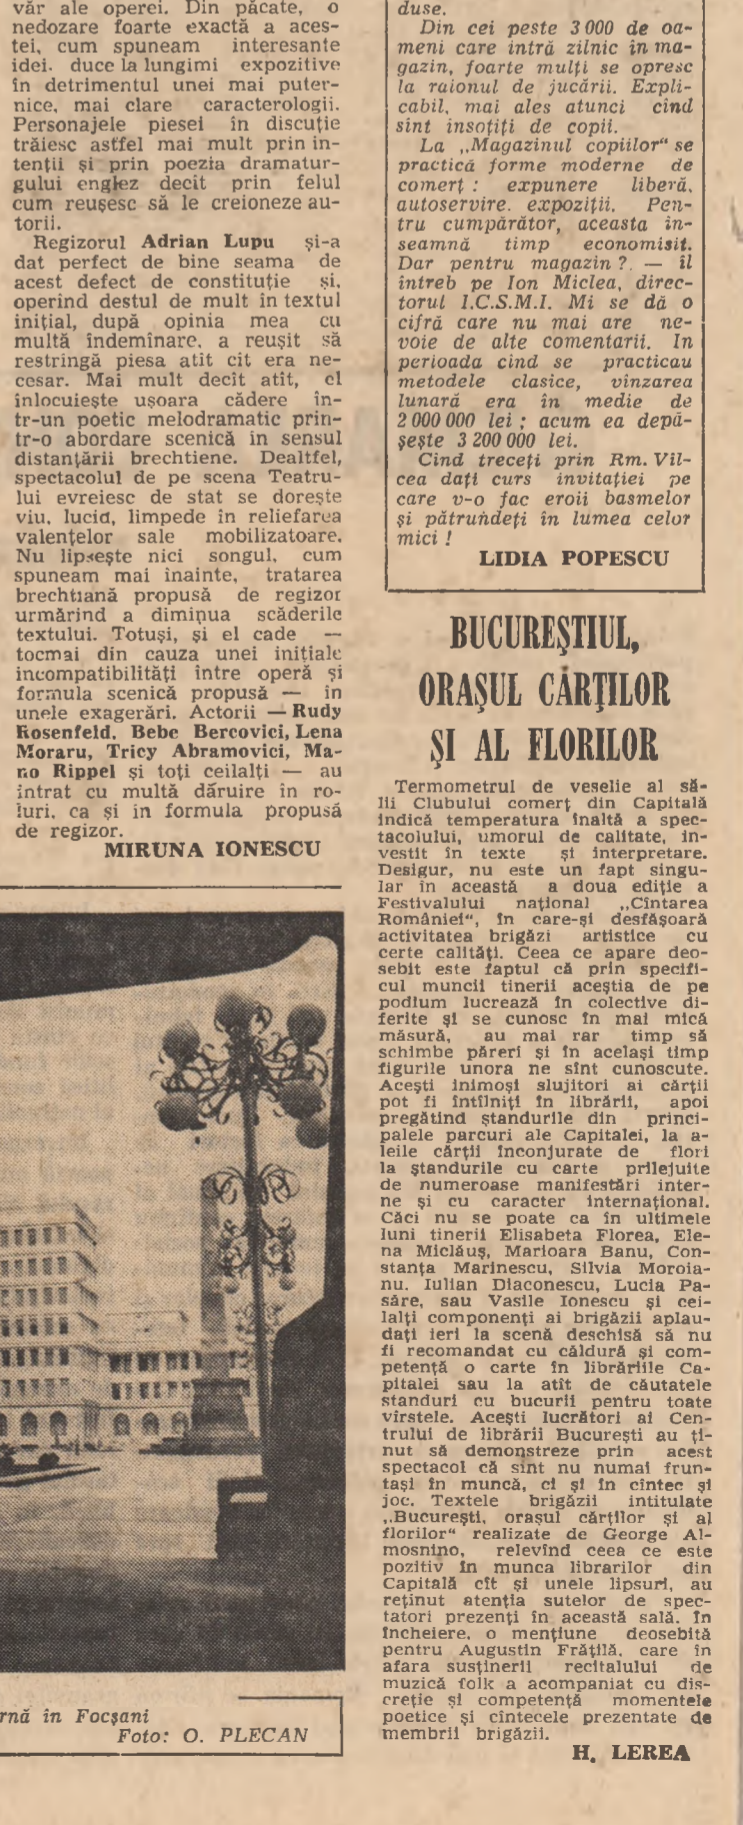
văr ale operei. Din păcate, o nedozare foarte exactă a acestei, cum spuneam interesante idei. duce la lungimi expozitive în detrimentul unei mai puternice, mai clare caracterologii. Personajele piesei în discuţie trăiesc astfel mai mult prin intenţii şi prin poezia dramaturgului englez decît prin felul cum reuşesc să le creioneze autorii.

Regizorul Adrian Lupu şi-a dat perfect de bine seama de acest defect de constituţie şi, operînd destul de mult în textul iniţial, după opinia mea cu multă îndemînare, a reuşit să restringă piesa atît cît era necesar. Mai mult decît atît, el înlocuieşte uşoara cădere într-un poetic melodramatic printr-o abordare scenică în sensul distanţării brechtiene. Dealtfel, spectacolul de pe scena Teatrului evreiesc de stat se doreşte viu, lucid, limpede în reliefarea valenţelor sale mobilizatoare. Nu lipseşte nici songul, cum spuneam mai inainte, tratarea brechtiană propusă de regizor urmărind a diminua scăderile textului. Totuşi, şi el cade — tocmai din cauza unei iniţiale incompatibilităţi între operă şi formula scenică propusă — în unele exagerări. Actorii — Rudy Rosenfeld, Bebe Bercovici, Lena Moraru, Tricy Abramovici, Mano Rippel şi toţi ceilalţi — au intrat cu multă dăruire în roluri, ca şi în formula propusă de regizor.

MIRUNA IONESCU

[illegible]rnă în Focşani
Foto: O. PLECAN

duse.

Din cei peste 3 000 de oameni care intră zilnic în magazin, foarte mulţi se opresc la raionul de jucării. Explicabil, mai ales atunci cînd sînt însoţiţi de copii.

La „Magazinul copiilor" se practică forme moderne de comerţ : expunere liberă, autoservire. expoziţii. Pentru cumpărător, aceasta înseamnă timp economisit. Dar pentru magazin ?. — îl întreb pe Ion Miclea, directorul I.C.S.M.I. Mi se dă o cifră care nu mai are nevoie de alte comentarii. In perioada cînd se practicau metodele clasice, vînzarea lunară era în medie de 2 000 000 lei ; acum ea depăşeşte 3 200 000 lei.

Cînd treceţi prin Rm. Vîlcea daţi curs invitaţiei pe care v-o fac eroii basmelor şi pătrundeţi în lumea celor mici !

LIDIA POPESCU

BUCUREŞTIUL, ORAŞUL CĂRŢILOR ŞI AL FLORILOR

Termometrul de veselie al sălii Clubului comerţ din Capitală indică temperatura înaltă a spectacolului, umorul de calitate, investit în texte şi interpretare. Desigur, nu este un fapt singular în această a doua ediţie a Festivalului naţional „Cîntarea României", în care-şi desfăşoară activitatea brigăzi artistice cu certe calităţi. Ceea ce apare deosebit este faptul că prin specificul muncii tinerii aceştia de pe podium lucrează în colective diferite şi se cunosc în mai mică măsură, au mai rar timp să schimbe păreri şi în acelaşi timp figurile unora ne sînt cunoscute. Aceşti inimoşi slujitori ai cărţii pot fi întîlniţi în librării, apoi pregătind standurile din principalele parcuri ale Capitalei, la aleile cărţii înconjurate de flori la standurile cu carte prilejuite de numeroase manifestări interne şi cu caracter internaţional. Căci nu se poate ca în ultimele luni tinerii Elisabeta Florea, Elena Miclăuş, Marioara Banu, Constanţa Marinescu, Silvia Moroianu, Iulian Diaconescu, Lucia Pasăre, sau Vasile Ionescu şi ceilalţi componenţi ai brigăzii aplaudaţi ieri la scenă deschisă să nu fi recomandat cu căldură şi competenţă o carte în librăriile Capitalei sau la atît de căutatele standuri cu bucurii pentru toate vîrstele. Aceşti lucrători ai Centrului de librării Bucureşti au ţinut să demonstreze prin acest spectacol că sînt nu numai fruntaşi în muncă, ci şi în cîntec şi joc. Textele brigăzii intitulate „Bucureşti, oraşul cărţilor şi al florilor" realizate de George Almosnino, relevînd ceea ce este pozitiv în munca librarilor din Capitală cît şi unele lipsuri, au reţinut atenţia sutelor de spectatori prezenţi în această sală. În încheiere, o menţiune deosebită pentru Augustin Frăţilă, care în afara susţinerii recitalului de muzică folk a acompaniat cu discreţie şi competenţă momentele poetice şi cîntecele prezentate de membrii brigăzii.

H. LEREA